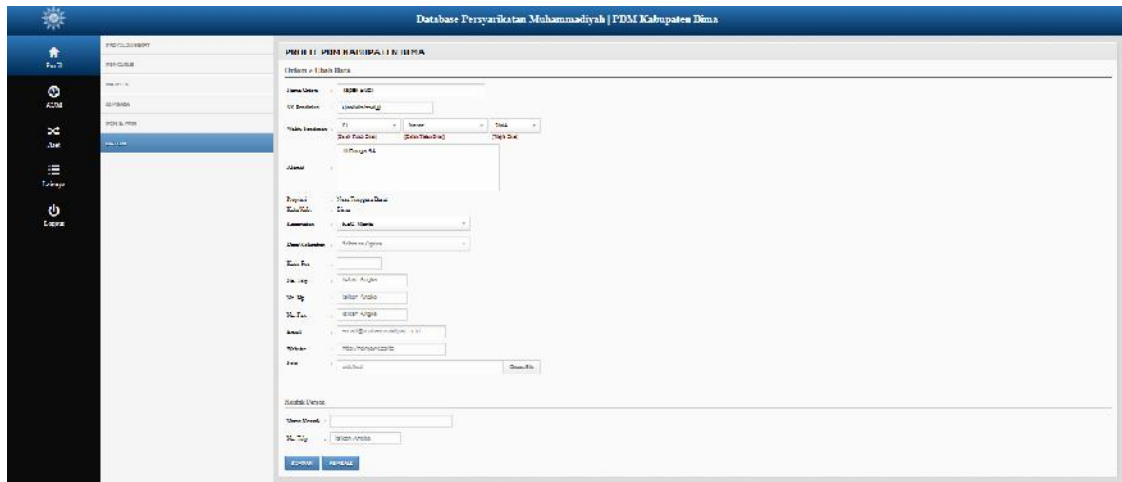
Database Persyarikatan Muhammadiyah | PDM Kabupaten Dima

Profil
AUM
Aset
Lainnya
Logout

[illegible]
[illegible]
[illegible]
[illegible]
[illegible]
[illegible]

PROFIL PDM KABUPATEN DIMA

Dirloma » Ubah Data

Nama Cabang : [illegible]
SK Pendirian : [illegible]
Waktu Pendirian : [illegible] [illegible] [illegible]
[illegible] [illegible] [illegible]
Alamat : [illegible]
Propinsi : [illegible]
Kota/Kab. : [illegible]
Kecamatan : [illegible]
Desa/Kelurahan : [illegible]
Kode Pos :
No. Telp : Isikan Angka
No. Hp : Isikan Angka
No. Fax : Isikan Angka
Email : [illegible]
Website : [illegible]
Foto : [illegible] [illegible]

Kontak Person
Nama Kontak :
No. Telp : Isikan Angka

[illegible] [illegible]